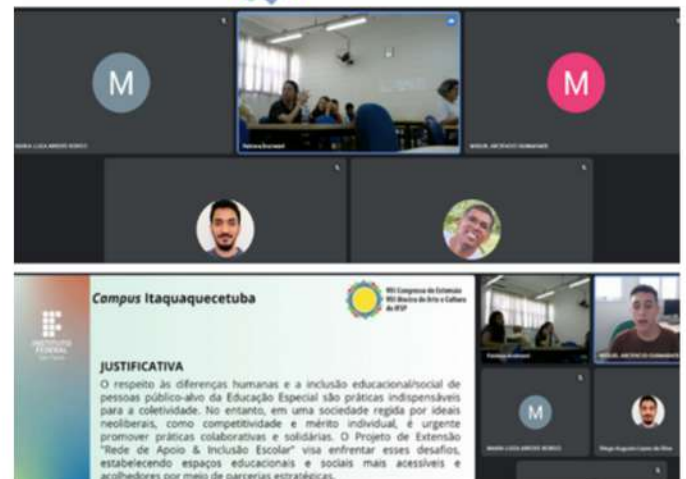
M

M

MARIA LUIZA ARROIO BORGO

Patricia Escrivani

MIGUEL ARCEBADO GUIMARAES

Campus Itaquaquecetuba

VIII Congresso de Extensão
VIII Mostra de Arte e Cultura do IFSP

INSTITUTO FEDERAL
São Paulo

JUSTIFICATIVA

O respeito às diferenças humanas e a inclusão educacional/social de pessoas público-alvo da Educação Especial são práticas indispensáveis para a coletividade. No entanto, em uma sociedade regida por ideais neoliberais, como competitividade e mérito individual, é urgente promover práticas colaborativas e solidárias. O Projeto de Extensão "Rede de Apoio & Inclusão Escolar" visa enfrentar esses desafios, estabelecendo espaços educacionais e sociais mais acessíveis e acolhedores por meio de parcerias estratégicas.

Patricia Escrivani

MIGUEL ARCEBADO GUIMARAES

M

MARIA LUIZA ARROIO BORGO

Diego Augusto Lopes da Silva